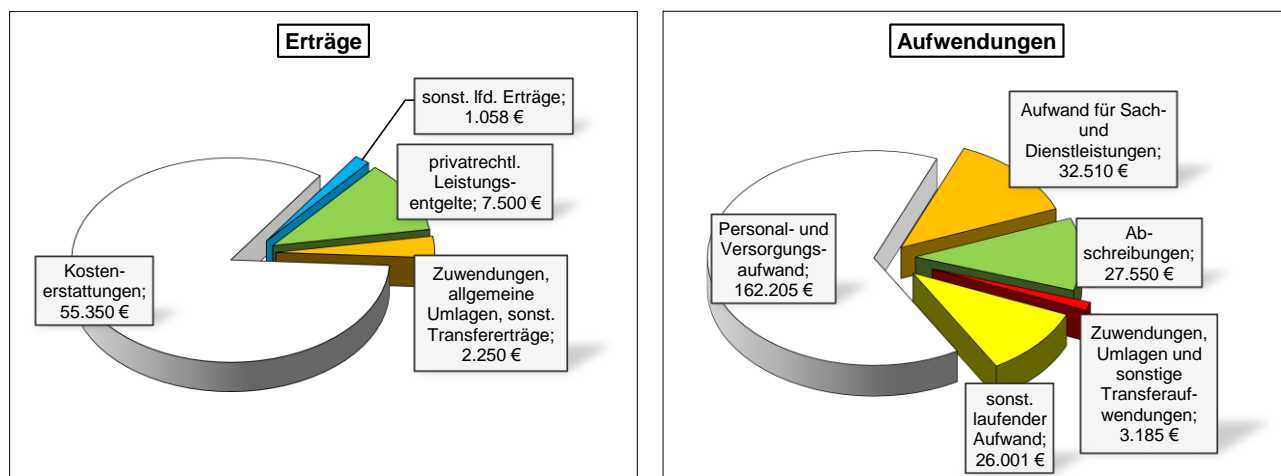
Erträge

sonst. lfd. Erträge; 1.058 €

privatrechtl. Leistungsentgelte; 7.500 €

Kostenerstattungen; 55.350 €

Zuwendungen, allgemeine Umlagen, sonst. Transfererträge; 2.250 €

Aufwendungen

Aufwand für Sach- und Dienstleistungen; 32.510 €

Personal- und Versorgungsaufwand; 162.205 €

Abschreibungen; 27.550 €

Zuwendungen, Umlagen und sonstige Transferaufwendungen; 3.185 €

sonst. laufender Aufwand; 26.001 €